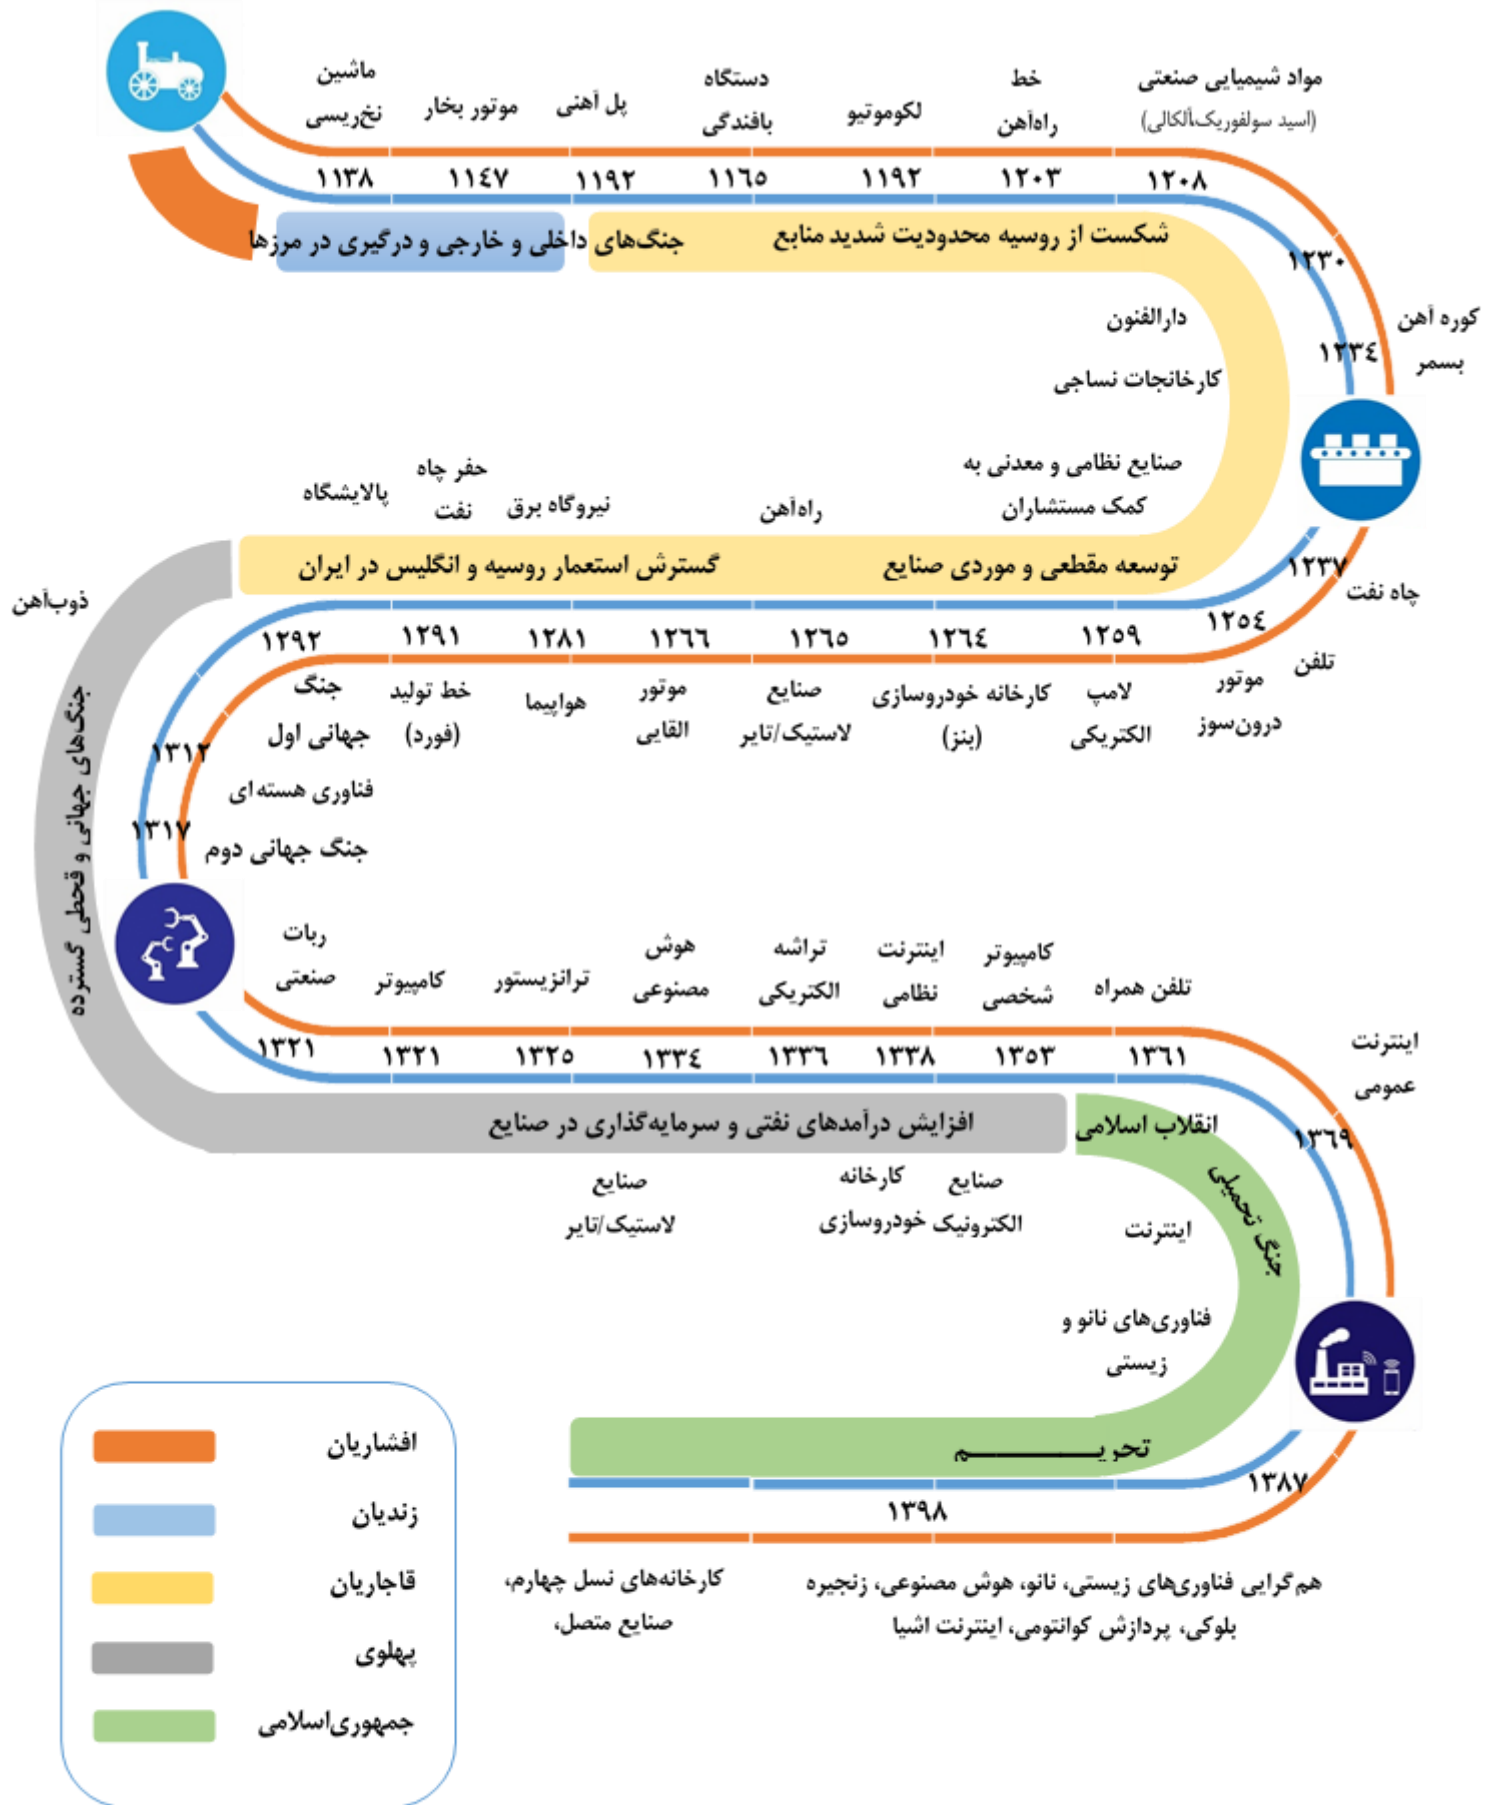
مواد شیمیایی صنعتی (اسید سولفوریک/آلکالی)
خط راه‌آهن
لکوموتیو
دستگاه بافندگی
پل آهنی
موتور بخار
ماشین نخ‌ریسی

۱۲۰۸
۱۲۰۳
۱۱۹۲
۱۱٦٥
۱۱۹۲
۱۱٤۷
۱۱۳۸

شکست از روسیه محدودیت شدید منابع
جنگ‌های داخلی و خارجی و درگیری در مرزها

۱۲۳۰
کوره آهن بسمر
۱۲۳٤
دارالفنون
کارخانجات نساجی
صنایع نظامی و معدنی به کمک مستشاران
راه‌آهن
نیروگاه برق
حفر چاه نفت
پالایشگاه

توسعه مقطعی و موردی صنایع
گسترش استعمار روسیه و انگلیس در ایران

۱۲۳۷
چاه نفت
۱۲٥٤
تلفن
ذوب‌آهن

۱۲٥۹
۱۲٦٤
۱۲٦٥
۱۲٦٦
۱۲۸۱
۱۲۹۱
۱۲۹۲

موتور درون‌سوز
لامپ الکتریکی
کارخانه خودروسازی (بنز)
صنایع لاستیک/تایر
موتور القایی
هواپیما
خط تولید (فورد)
جنگ جهانی اول

۱۳۱۲
فناوری هسته‌ای
۱۳۱۷
جنگ جهانی دوم

جنگ‌های جهانی و قحطی گسترده

تلفن همراه
کامپیوتر شخصی
اینترنت نظامی
تراشه الکتریکی
هوش مصنوعی
ترانزیستور
کامپیوتر
ربات صنعتی

۱۳٦۱
۱۳٥۳
۱۳۳۸
۱۳۳٦
۱۳۳٤
۱۳۲٥
۱۳۲۱
۱۳۲۱

اینترنت عمومی
۱۳٦۹

افزایش درآمدهای نفتی و سرمایه‌گذاری در صنایع
انقلاب اسلامی
جنگ تحمیلی

صنایع الکترونیک
کارخانه خودروسازی
صنایع لاستیک/تایر
اینترنت
فناوری‌های نانو و زیستی

تحریـــــــــم
۱۳۸۷
۱۳۹۸

هم‌گرایی فناوری‌های زیستی، نانو، هوش مصنوعی، زنجیره بلوکی، پردازش کوانتومی، اینترنت اشیا
کارخانه‌های نسل چهارم، صنایع متصل،

افشاریان
زندیان
قاجاریان
پهلوی
جمهوری‌اسلامی